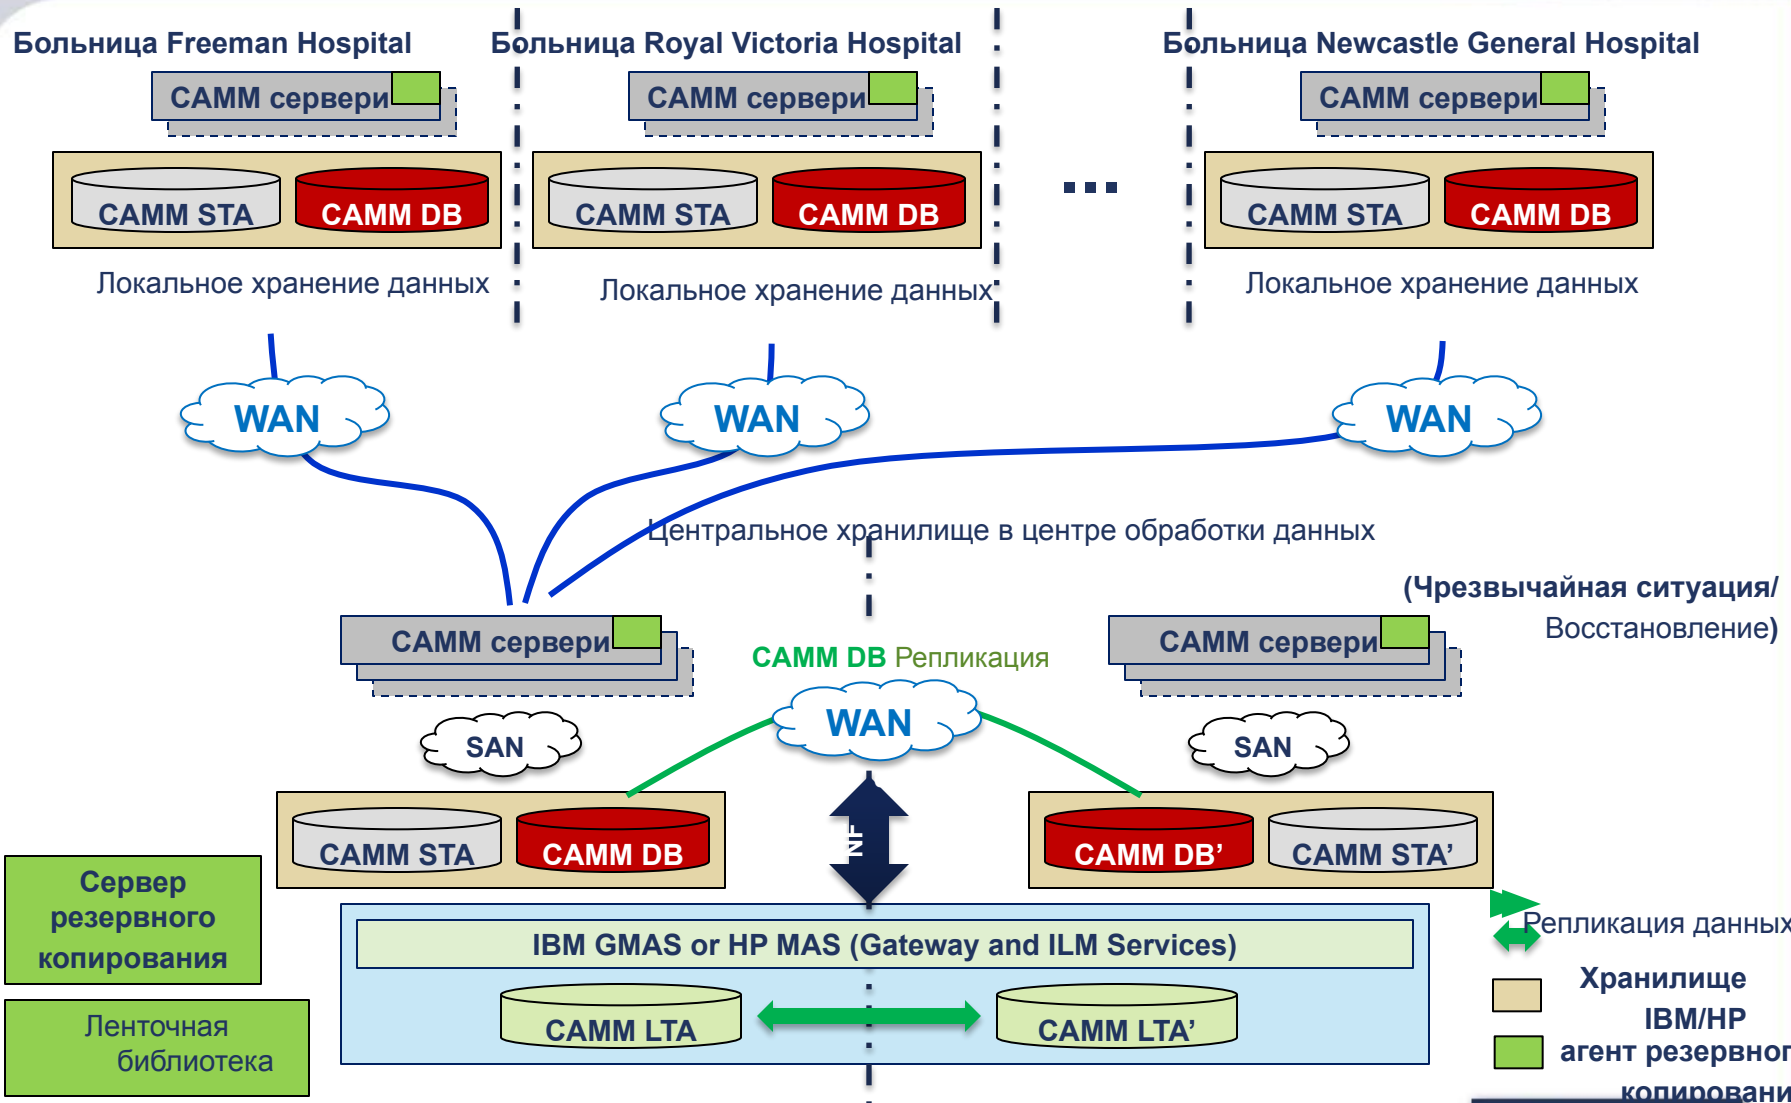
Больница Freeman Hospital
CAMM сервери
CAMM STA
CAMM DB
Локальное хранение данных

Больница Royal Victoria Hospital
CAMM сервери
CAMM STA
CAMM DB
Локальное хранение данных

...

Больница Newcastle General Hospital
CAMM сервери
CAMM STA
CAMM DB
Локальное хранение данных

WAN
WAN
WAN

Центральное хранилище в центре обработки данных

(Чрезвычайная ситуация/ Восстановление)

CAMM сервери
CAMM DB Репликация
WAN
CAMM сервери
SAN
SAN
CAMM STA
CAMM DB
NF
CAMM DB'
CAMM STA'

Сервер резервного копирования

Ленточная библиотека

IBM GMAS or HP MAS (Gateway and ILM Services)
CAMM LTA
CAMM LTA'

Репликация данных
Хранилище IBM/HP
агент резервног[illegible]
копировани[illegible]